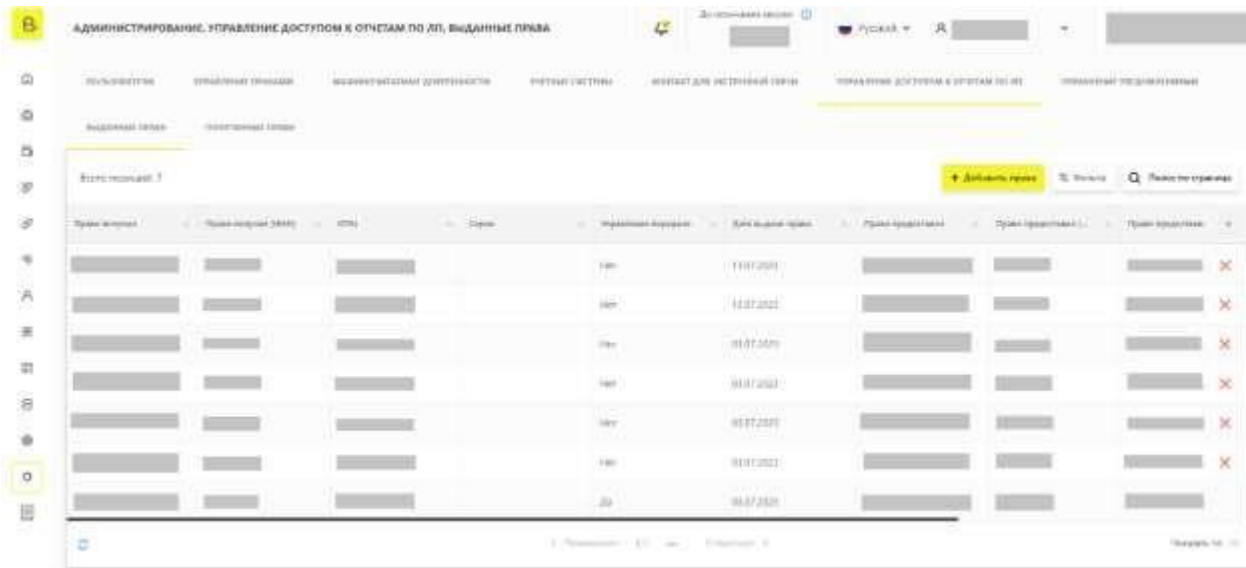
B

АДМИНИСТРИРОВАНИЕ. УПРАВЛЕНИЕ ДОСТУПОМ К ОТЧЕТАМ ПО ЛП, ВЫДАННЫЕ ПРАВА

До окончания сессии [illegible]

Русский

ПОЛЬЗОВАТЕЛИ | УПРАВЛЕНИЕ ПРАВАМИ | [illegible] | УЧЕТНЫЕ СИСТЕМЫ | КОНТАКТ ДЛЯ ОБРАТНОЙ СВЯЗИ | УПРАВЛЕНИЕ ДОСТУПОМ К ОТЧЕТАМ ПО ЛП | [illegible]

ВЫДАННЫЕ ПРАВА | ПОЛУЧЕННЫЕ ПРАВА

Всего позиций: 7

+ Добавить права | Фильтр | Поиск по странице

| Право доступа | Право доступа (ИНН) | GTIN | Серия | Управление доступом | Дата выдачи права | Право предоставил | Право предоставил (...) | Право предоставил |
|---|---|---|---|---|---|---|---|---|
| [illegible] | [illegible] | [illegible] | | Нет | 11.07.2021 | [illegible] | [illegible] | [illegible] |
| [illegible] | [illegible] | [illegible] | | Нет | 11.07.2021 | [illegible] | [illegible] | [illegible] |
| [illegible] | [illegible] | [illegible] | | Нет | 01.07.2021 | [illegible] | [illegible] | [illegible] |
| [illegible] | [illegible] | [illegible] | | Нет | 01.07.2021 | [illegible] | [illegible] | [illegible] |
| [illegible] | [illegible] | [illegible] | | Нет | 01.07.2021 | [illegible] | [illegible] | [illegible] |
| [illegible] | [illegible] | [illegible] | | Нет | 01.07.2021 | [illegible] | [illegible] | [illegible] |
| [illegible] | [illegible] | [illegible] | | Да | 01.07.2021 | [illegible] | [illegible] | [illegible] |

‹ Предыдущая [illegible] Следующая ›

Показать по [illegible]